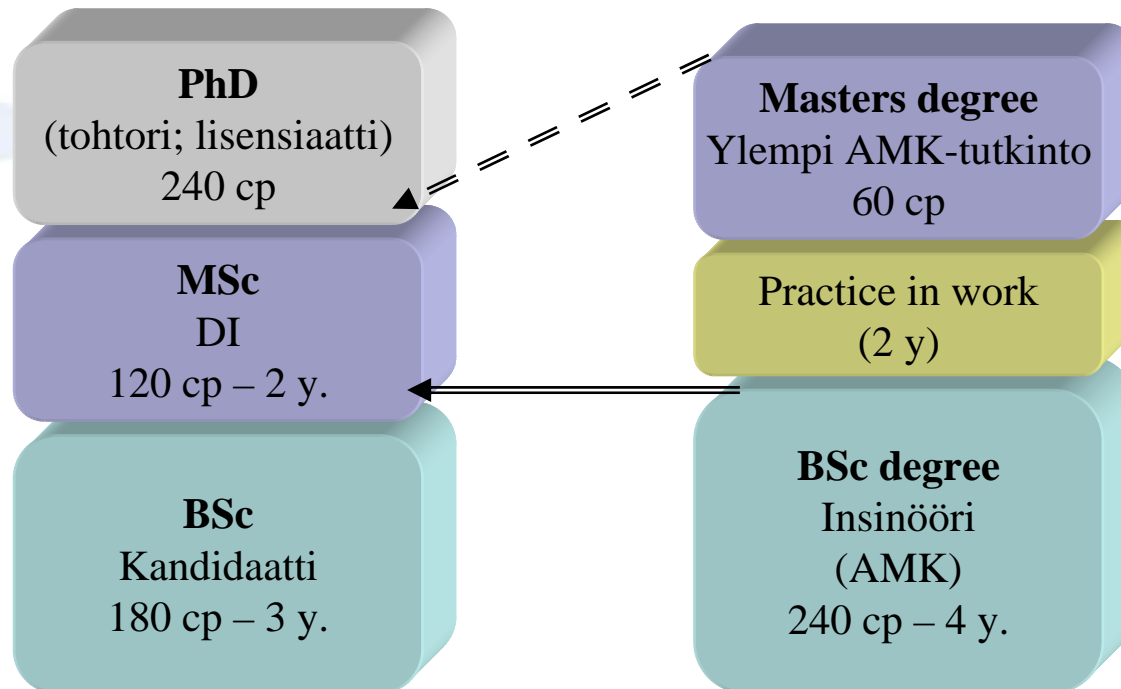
**PhD**
(tohtori; lisensiaatti)
240 cp

**MSc**
DI
120 cp – 2 y.

**BSc**
Kandidaatti
180 cp – 3 y.

**Masters degree**
Ylempi AMK-tutkinto
60 cp

Practice in work
(2 y)

**BSc degree**
Insinööri
(AMK)
240 cp – 4 y.